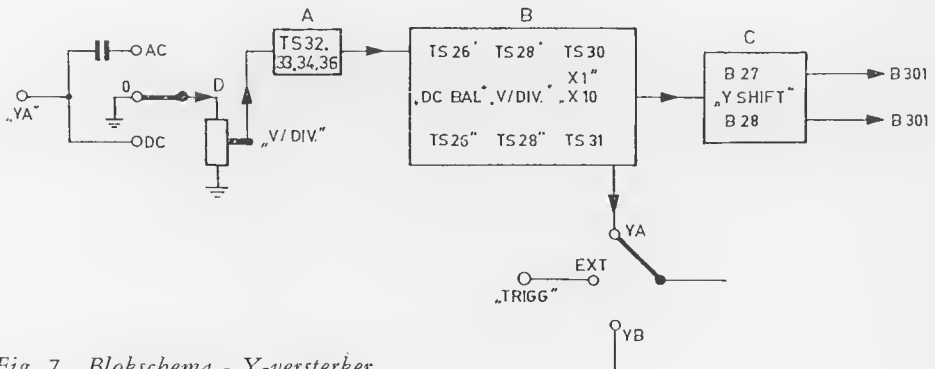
„YA"

AC

0

DC

D

„V/DIV."

A

TS 32. 33.34.36

B

TS 26' TS 28' TS 30

X1"

„DC BAL" „V/DIV." „X 10

TS 26" TS 28" TS 31

C

B 27

„Y SHIFT"

B 28

B 301

B 301

YA

EXT

„TRIGG"

YB

Fig. 7. Blokschema - Y-versterker